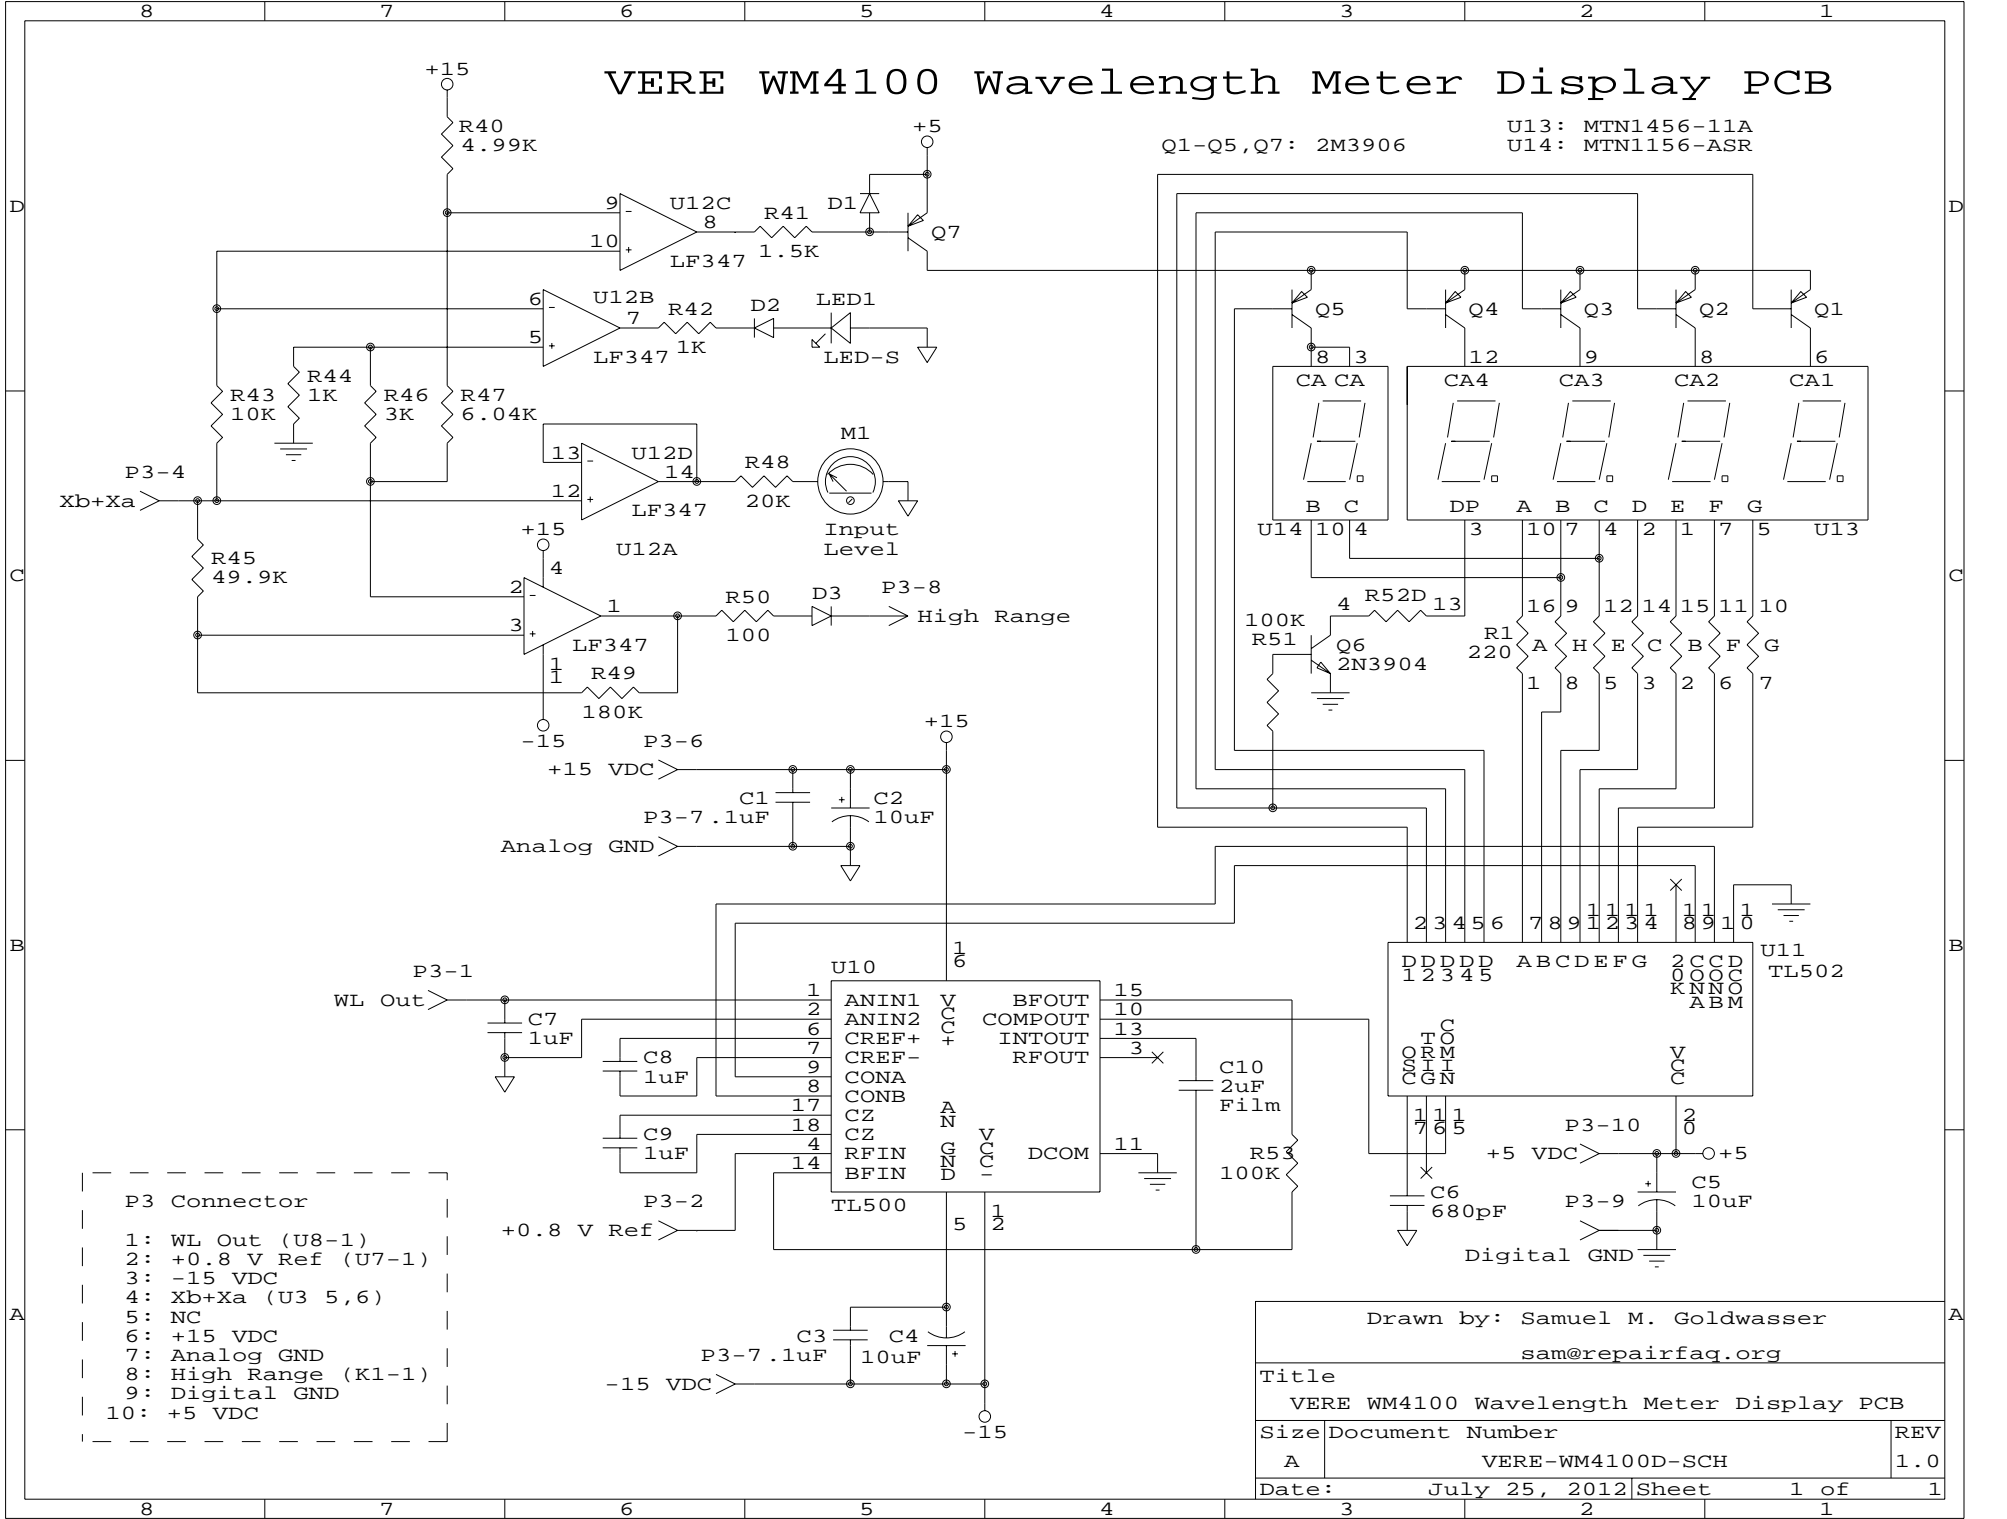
8 7 6 5 4 3 2 1

VERE WM4100 Wavelength Meter Display PCB

U13: MTN1456-11A
U14: MTN1156-ASR
Q1-Q5,Q7: 2M3906

+15
R40 4.99K
+5
D1
U12C
9
10
8
R41 1.5K
LF347
Q7
6
5
U12B
7
R42 1K
D2
LED1
LF347
LED-S
R43 10K
R44 1K
R46 3K
R47 6.04K
13
12
U12D
14
R48 20K
M1
LF347
Input Level
P3-4
Xb+Xa
R45 49.9K
+15
4
U12A
2
3
1
R50 100
D3
P3-8
High Range
LF347
11
R49 180K
-15

Q5 Q4 Q3 Q2 Q1
8 3 12 9 8 6
CA CA CA4 CA3 CA2 CA1
B C DP A B C D E F G
U14 10 4 3 10 7 4 2 1 7 5 U13
100K
R51
4 R52D 13
Q6 2N3904
16 9 12 14 15 11 10
R1 220
A H E C B F G
1 8 5 3 2 6 7

+15
P3-6
+15 VDC
C1
C2 10uF
P3-7 .1uF
Analog GND

2 3 4 5 6 7 8 9 11 12 13 14 18 19 10 1 0
U11 TL502
D1 D2 D3 D4 D5 A B C D E F G
2 OK CONA CONB DCOM
OSC TRIG COMIN
VCC
17 16 15
20
P3-10
+5 VDC
+5
C5 10uF
P3-9
Digital GND
C6 680pF

16
U10
P3-1
WL Out
C7 1uF
C8 1uF
C9 1uF
1 ANIN1
2 ANIN2
6 CREF+
7 CREF-
9 CONA
8 CONB
17 CZ
18 CZ
4 RFIN
14 BFIN
VCC+
AN GND
VCC-
BFOUT 15
COMPOUT 10
INTOUT 13
RFOUT 3
DCOM 11
C10 2uF Film
R53 100K
TL500
5 12
P3-2
+0.8 V Ref
C3
C4
P3-7 .1uF 10uF
-15 VDC
-15

P3 Connector
1: WL Out (U8-1)
2: +0.8 V Ref (U7-1)
3: -15 VDC
4: Xb+Xa (U3 5,6)
5: NC
6: +15 VDC
7: Analog GND
8: High Range (K1-1)
9: Digital GND
10: +5 VDC

| Drawn by: Samuel M. Goldwasser | | |
|---|---|---|
| sam@repairfaq.org | | |
| Title VERE WM4100 Wavelength Meter Display PCB | | |
| Size A | Document Number VERE-WM4100D-SCH | REV 1.0 |
| Date: July 25, 2012 | Sheet 1 of 1 | |

D C B A